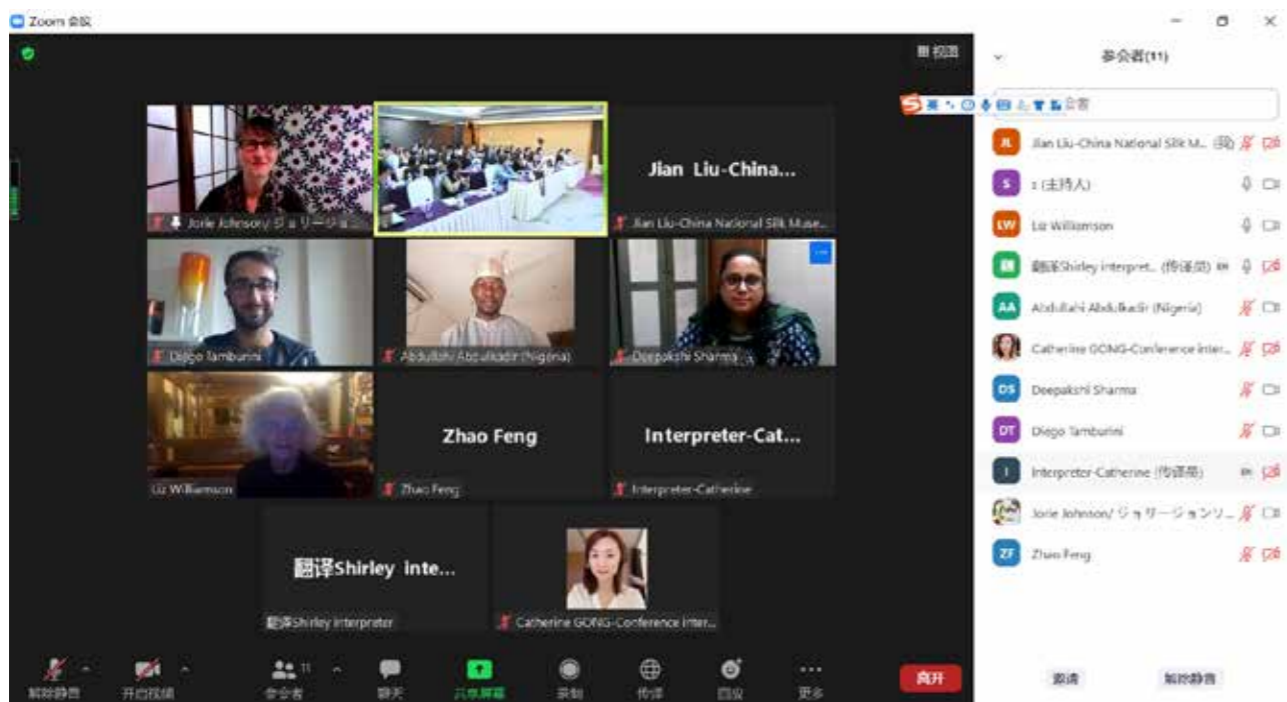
Zoom 会议

视图

参会者(11)

Jorie Johnson/ ジョリージョ...

Jian Liu-China...

Jian Liu-China National Silk Muse...

Diego Tamburini

Abdullahi Abdulkadir (Nigeria)

Deepakshi Sharma

Liz Williamson

Zhao Feng

Zhao Feng

Interpreter-Cat...

Interpreter-Catherine

翻译Shirley inte...

翻译Shirley interpreter

Catherine GONG-Conference Inter...

Jian Liu-China National Silk M... (我)

s (主持人)

Liz Williamson

翻译Shirley interpret... (传译员)

Abdullahi Abdulkadir (Nigeria)

Catherine GONG-Conference inter...

Deepakshi Sharma

Diego Tamburini

Interpreter-Catherine (传译员)

Jorie Johnson/ ジョリージョンソ...

Zhao Feng

解除静音

开启视频

参会者 11

聊天

共享屏幕

录制

传译

回应

更多

离开

邀请

解除静音